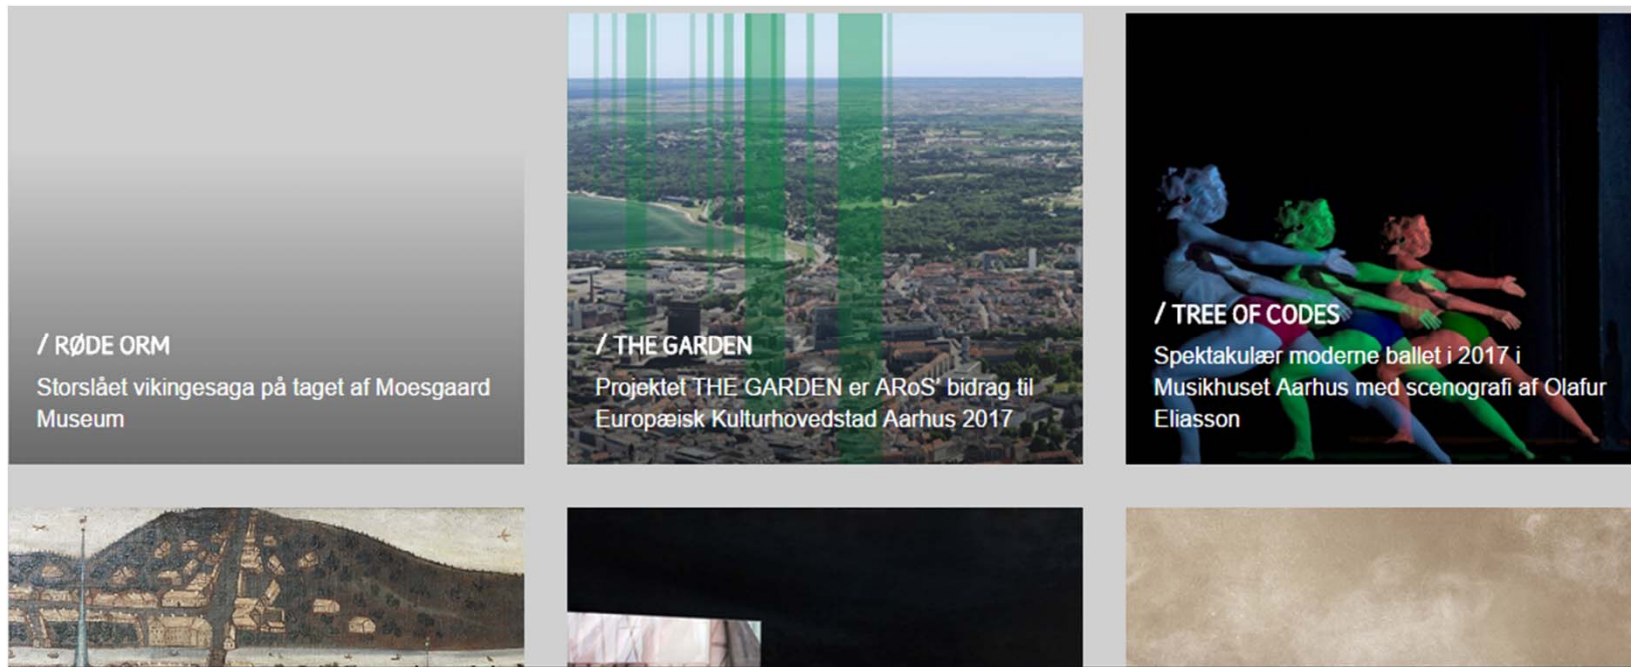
/ RØDE ORM
Storslået vikingesaga på taget af Moesgaard Museum

/ THE GARDEN
Projektet THE GARDEN er ARoS' bidrag til Europæisk Kulturhovedstad Aarhus 2017

/ TREE OF CODES
Spektakulær moderne ballet i 2017 i Musikhuset Aarhus med scenografi af Olafur Eliasson